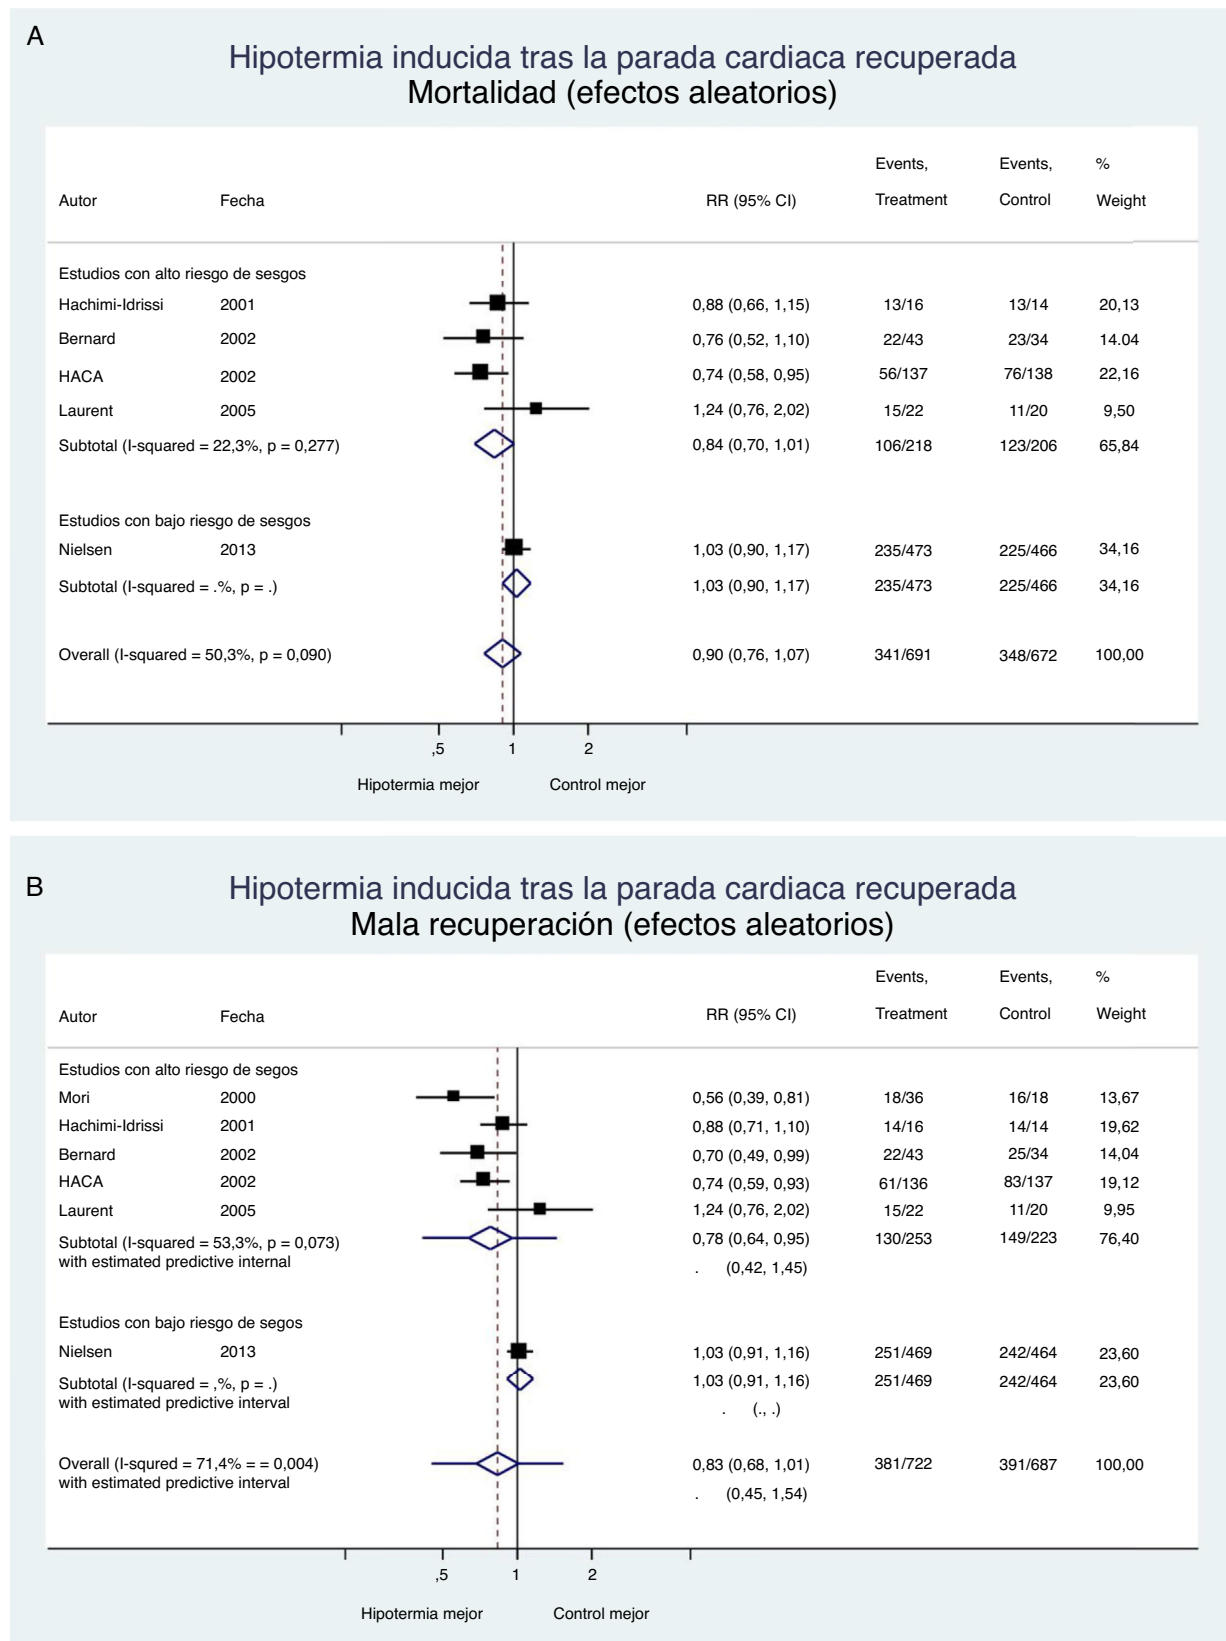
A

Hipotermia inducida tras la parada cardiaca recuperada
Mortalidad (efectos aleatorios)

| Autor | Fecha | RR (95% CI) | Events, Treatment | Events, Control | % Weight |
|---|---|---|---|---|---|
| Estudios con alto riesgo de sesgos | | | | | |
| Hachimi-Idrissi | 2001 | 0,88 (0,66, 1,15) | 13/16 | 13/14 | 20,13 |
| Bernard | 2002 | 0,76 (0,52, 1,10) | 22/43 | 23/34 | 14.04 |
| HACA | 2002 | 0,74 (0,58, 0,95) | 56/137 | 76/138 | 22,16 |
| Laurent | 2005 | 1,24 (0,76, 2,02) | 15/22 | 11/20 | 9,50 |
| Subtotal (I-squared = 22,3%, p = 0,277) | | 0,84 (0,70, 1,01) | 106/218 | 123/206 | 65,84 |
| Estudios con bajo riesgo de sesgos | | | | | |
| Nielsen | 2013 | 1,03 (0,90, 1,17) | 235/473 | 225/466 | 34,16 |
| Subtotal (I-squared = .%, p = .) | | 1,03 (0,90, 1,17) | 235/473 | 225/466 | 34,16 |
| Overall (I-squared = 50,3%, p = 0,090) | | 0,90 (0,76, 1,07) | 341/691 | 348/672 | 100,00 |

,5 1 2

Hipotermia mejor Control mejor

B

Hipotermia inducida tras la parada cardiaca recuperada
Mala recuperación (efectos aleatorios)

| Autor | Fecha | RR (95% CI) | Events, Treatment | Events, Control | % Weight |
|---|---|---|---|---|---|
| Estudios con alto riesgo de segos | | | | | |
| Mori | 2000 | 0,56 (0,39, 0,81) | 18/36 | 16/18 | 13,67 |
| Hachimi-Idrissi | 2001 | 0,88 (0,71, 1,10) | 14/16 | 14/14 | 19,62 |
| Bernard | 2002 | 0,70 (0,49, 0,99) | 22/43 | 25/34 | 14,04 |
| HACA | 2002 | 0,74 (0,59, 0,93) | 61/136 | 83/137 | 19,12 |
| Laurent | 2005 | 1,24 (0,76, 2,02) | 15/22 | 11/20 | 9,95 |
| Subtotal (I-squared = 53,3%, p = 0,073) with estimated predictive internal | | 0,78 (0,64, 0,95) . (0,42, 1,45) | 130/253 | 149/223 | 76,40 |
| Estudios con bajo riesgo de segos | | | | | |
| Nielsen | 2013 | 1,03 (0,91, 1,16) | 251/469 | 242/464 | 23,60 |
| Subtotal (I-squared = ,%, p = .) with estimated predictive interval | | 1,03 (0,91, 1,16) . (., .) | 251/469 | 242/464 | 23,60 |
| Overall (I-squred = 71,4% = = 0,004) with estimated predictive interval | | 0,83 (0,68, 1,01) . (0,45, 1,54) | 381/722 | 391/687 | 100,00 |

,5 1 2

Hipotermia mejor Control mejor